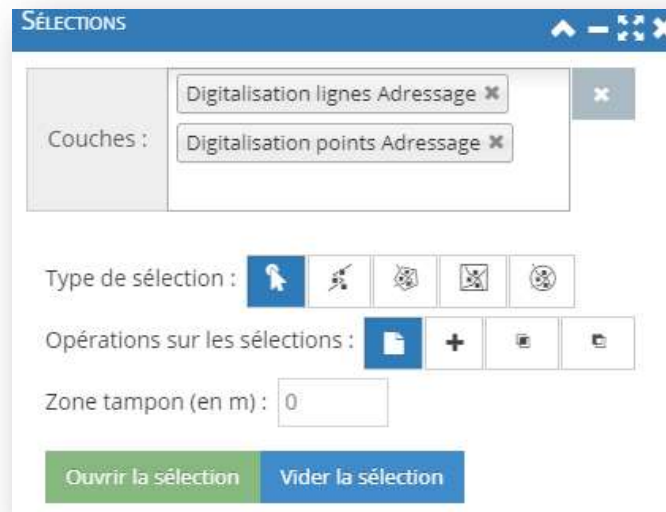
SÉLECTIONS

Couches :

Digitalisation lignes Adressage ✖

Digitalisation points Adressage ✖

Type de sélection :

Opérations sur les sélections :

Zone tampon (en m) : 0

Ouvrir la sélection

Vider la sélection